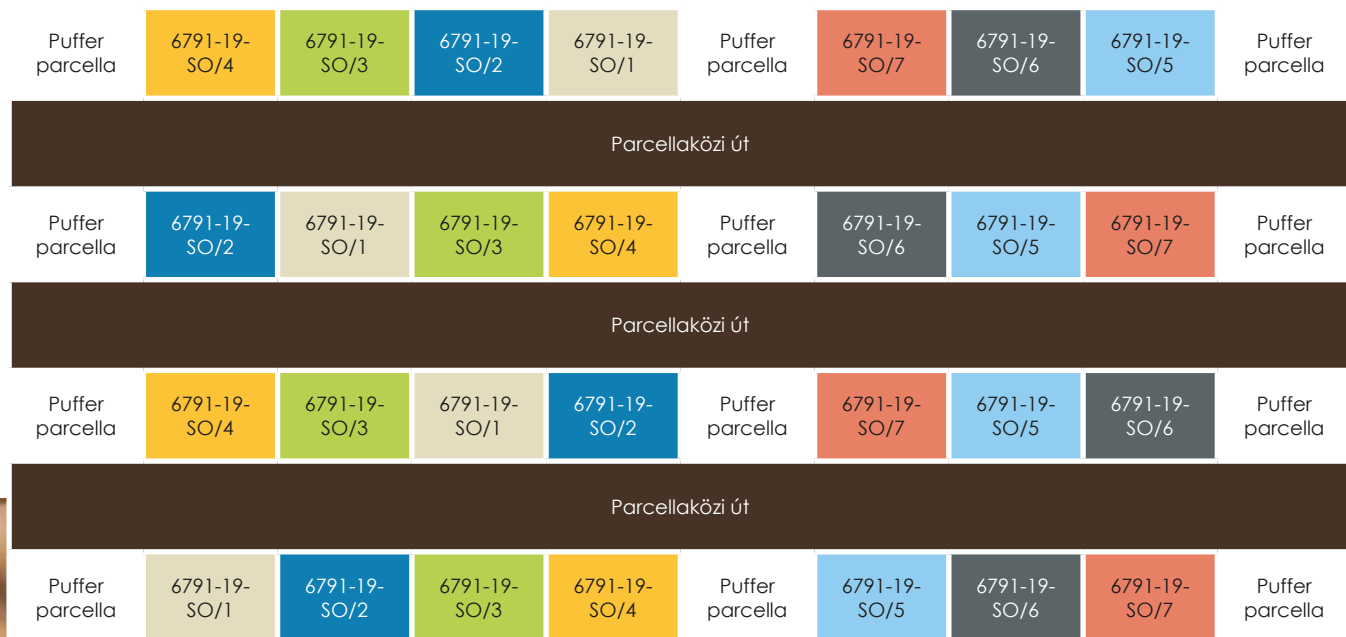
| Puffer parcella | 6791-19-SO/4 | 6791-19-SO/3 | 6791-19-SO/2 | 6791-19-SO/1 | Puffer parcella | 6791-19-SO/7 | 6791-19-SO/6 | 6791-19-SO/5 | Puffer parcella |
|---|---|---|---|---|---|---|---|---|---|

Parcellaközi út

| Puffer parcella | 6791-19-SO/2 | 6791-19-SO/1 | 6791-19-SO/3 | 6791-19-SO/4 | Puffer parcella | 6791-19-SO/6 | 6791-19-SO/5 | 6791-19-SO/7 | Puffer parcella |
|---|---|---|---|---|---|---|---|---|---|

Parcellaközi út

| Puffer parcella | 6791-19-SO/4 | 6791-19-SO/3 | 6791-19-SO/1 | 6791-19-SO/2 | Puffer parcella | 6791-19-SO/7 | 6791-19-SO/5 | 6791-19-SO/6 | Puffer parcella |
|---|---|---|---|---|---|---|---|---|---|

Parcellaközi út

| Puffer parcella | 6791-19-SO/1 | 6791-19-SO/2 | 6791-19-SO/3 | 6791-19-SO/4 | Puffer parcella | 6791-19-SO/5 | 6791-19-SO/6 | 6791-19-SO/7 | Puffer parcella |
|---|---|---|---|---|---|---|---|---|---|